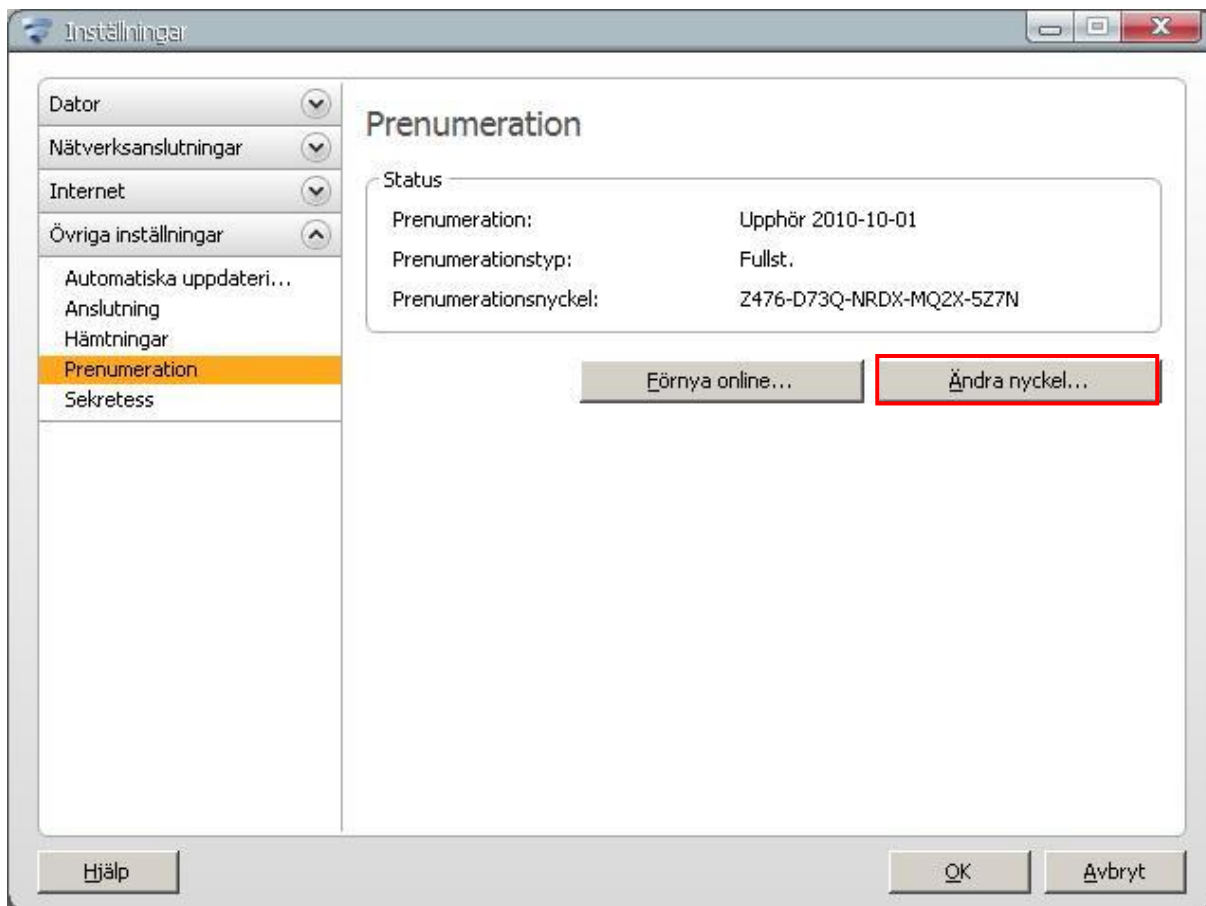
Inställningar

Dator
Nätverksanslutningar
Internet
Övriga inställningar
Automatiska uppdateri...
Anslutning
Hämtningar
Prenumeration
Sekretess

Prenumeration

Status

| Prenumeration: | Upphör 2010-10-01 |
|---|---|
| Prenumerationstyp: | Fullst. |
| Prenumerationsnyckel: | Z476-D73Q-NRDX-MQ2X-5Z7N |

Förnya online...
Ändra nyckel...

Hjälp
OK
Avbryt